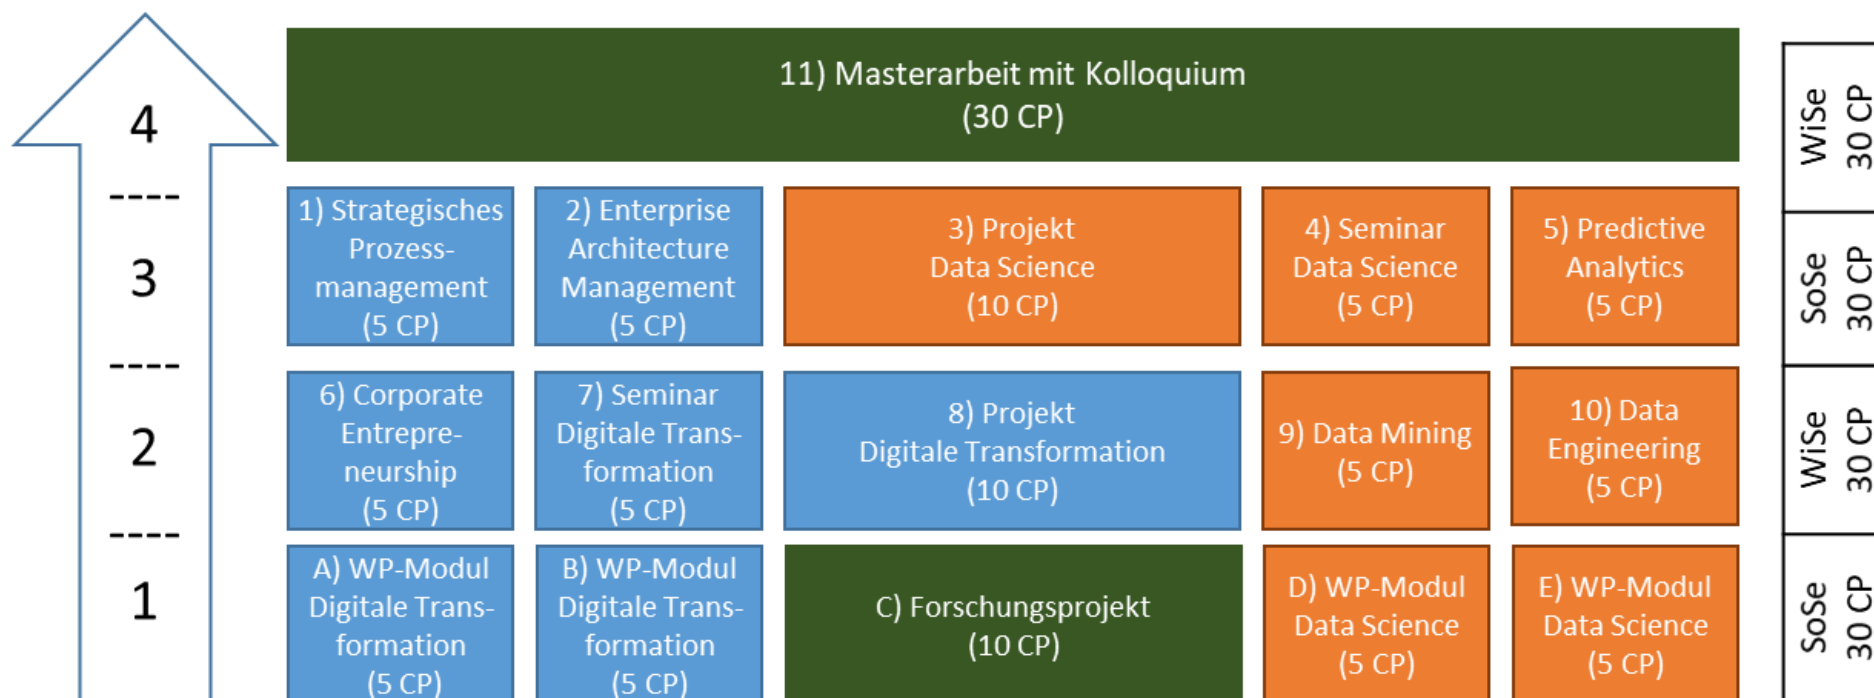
4

----

3

----

2

----

1

11) Masterarbeit mit Kolloquium (30 CP)

WiSe 30 CP

1) Strategisches Prozessmanagement (5 CP)

2) Enterprise Architecture Management (5 CP)

3) Projekt Data Science (10 CP)

4) Seminar Data Science (5 CP)

5) Predictive Analytics (5 CP)

SoSe 30 CP

6) Corporate Entrepreneurship (5 CP)

7) Seminar Digitale Transformation (5 CP)

8) Projekt Digitale Transformation (10 CP)

9) Data Mining (5 CP)

10) Data Engineering (5 CP)

WiSe 30 CP

A) WP-Modul Digitale Transformation (5 CP)

B) WP-Modul Digitale Transformation (5 CP)

C) Forschungsprojekt (10 CP)

D) WP-Modul Data Science (5 CP)

E) WP-Modul Data Science (5 CP)

SoSe 30 CP